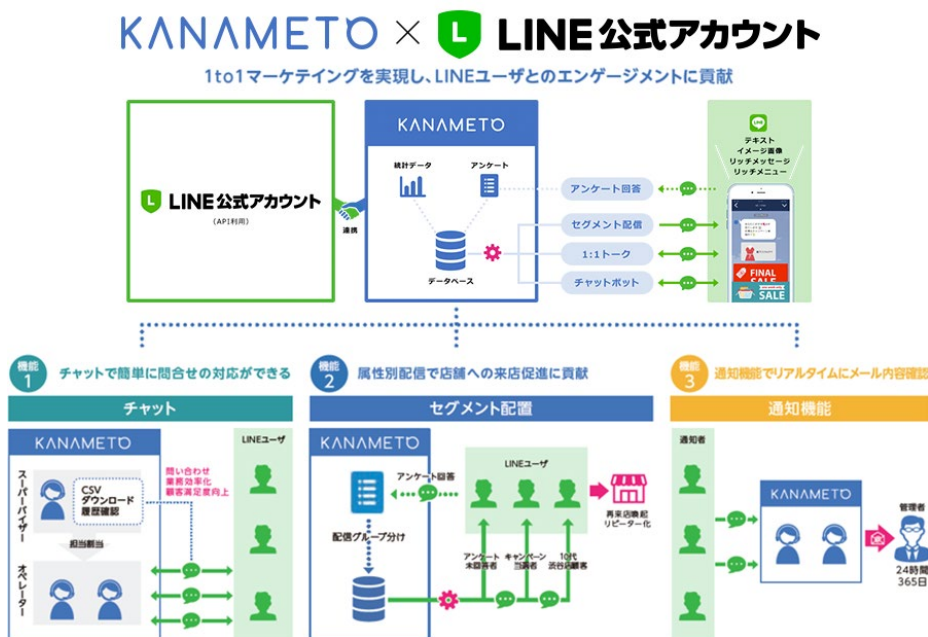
KANAMETO × LINE公式アカウント

1to1マーケティングを実現し、LINEユーザとのエンゲージメントに貢献

LINE公式アカウント
（API利用）

連携

KANAMETO

統計データ

アンケート

データベース

アンケート回答

セグメント配信

1:1トーク

チャットボット

テキスト
イメージ画像
リッチメッセージ
リッチメニュー

FINAL SALE

SALE

機能 1 チャットで簡単に問合せの対応ができる

チャット

KANAMETO

スーパーバイザー

CSV
ダウンロード
履歴確認

問い合わせ
業務効率化
顧客満足度向上

担当割当

オペレーター

LINEユーザ

機能 2 属性別配信で店舗への来店促進に貢献

セグメント配置

KANAMETO

アンケート回答

配信グループ分け

LINEユーザ

アンケート未回答者

キャンペーン当選者

10代渋谷店顧客

再来店喚起
リピーター化

機能 3 通知機能でリアルタイムにメール内容確認

通知機能

通知者

KANAMETO

管理者

24時間
365日